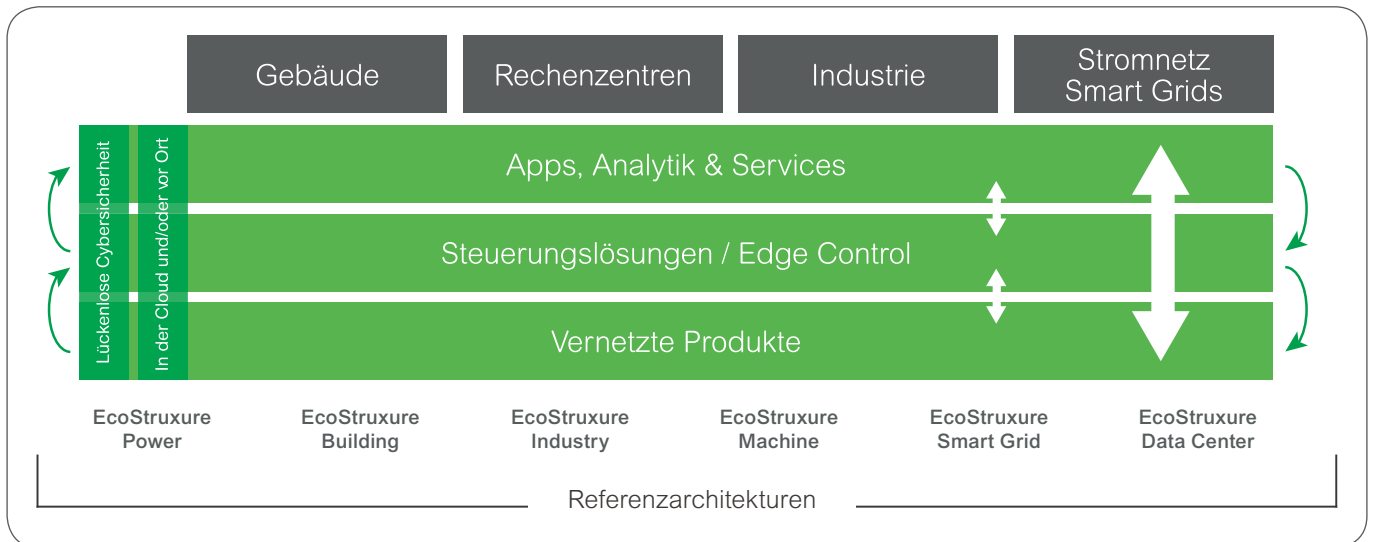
Gebäude

Rechenzentren

Industrie

Stromnetz
Smart Grids

Lückenlose Cybersicherheit

In der Cloud und/oder vor Ort

Apps, Analytik & Services

Steuerungslösungen / Edge Control

Vernetzte Produkte

EcoStruxure
Power

EcoStruxure
Building

EcoStruxure
Industry

EcoStruxure
Machine

EcoStruxure
Smart Grid

EcoStruxure
Data Center

Referenzarchitekturen